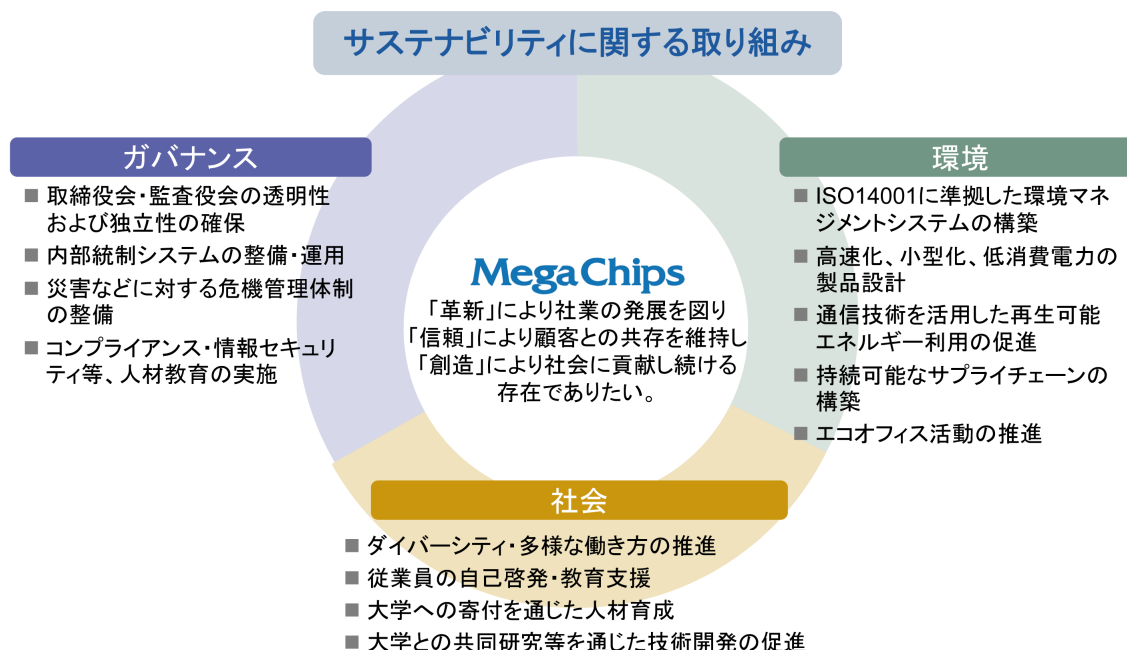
サステナビリティに関する取り組み

ガバナンス

■ 取締役会・監査役会の透明性および独立性の確保
■ 内部統制システムの整備・運用
■ 災害などに対する危機管理体制の整備
■ コンプライアンス・情報セキュリティ等、人材教育の実施

MegaChips

「革新」により社業の発展を図り
「信頼」により顧客との共存を維持し
「創造」により社会に貢献し続ける
存在でありたい。

環境

■ ISO14001に準拠した環境マネジメントシステムの構築
■ 高速化、小型化、低消費電力の製品設計
■ 通信技術を活用した再生可能エネルギー利用の促進
■ 持続可能なサプライチェーンの構築
■ エコオフィス活動の推進

社会

■ ダイバーシティ・多様な働き方の推進
■ 従業員の自己啓発・教育支援
■ 大学への寄付を通じた人材育成
■ 大学との共同研究等を通じた技術開発の促進